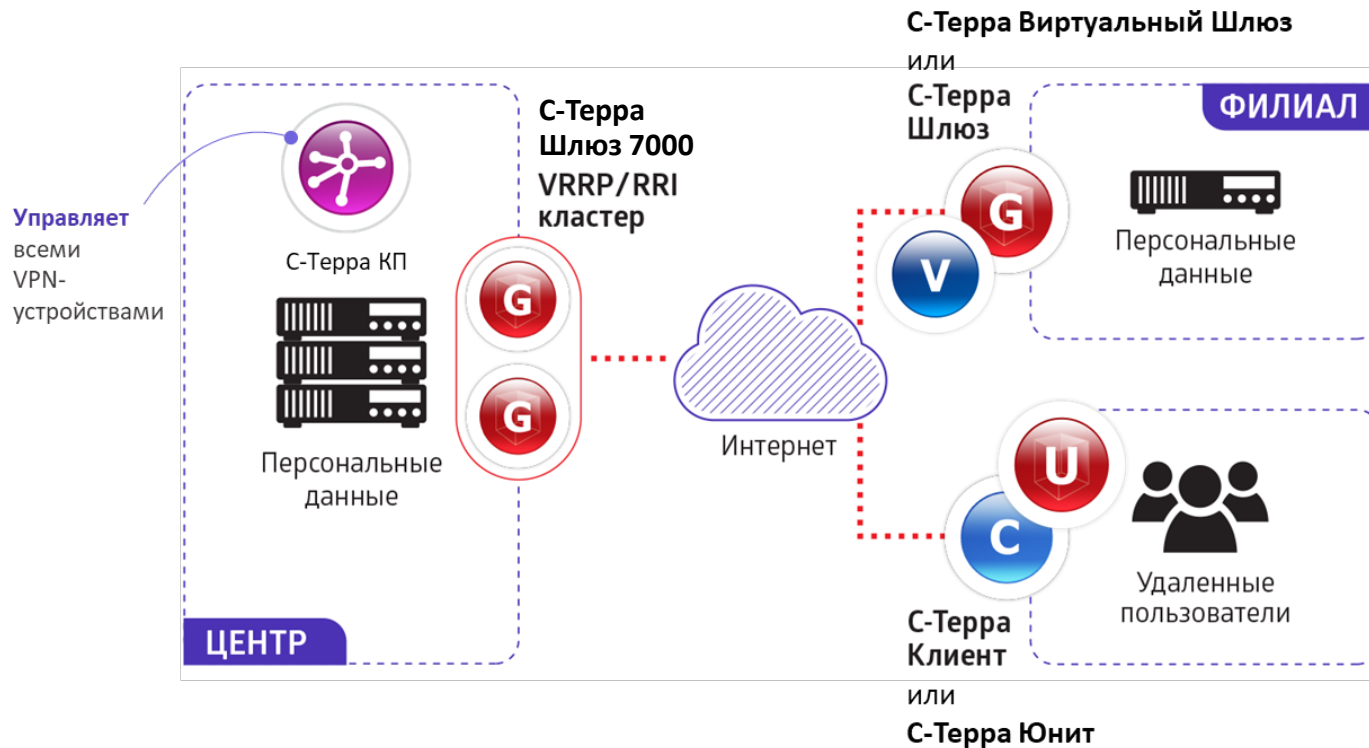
Управляет всеми VPN-устройствами

С-Терра КП

Персональные данные

ЦЕНТР

С-Терра Шлюз 7000 VRRP/RRI кластер

G

G

Интернет

С-Терра Виртуальный Шлюз или С-Терра Шлюз

G

V

ФИЛИАЛ

Персональные данные

U

C

Удаленные пользователи

С-Терра Клиент или С-Терра Юнит